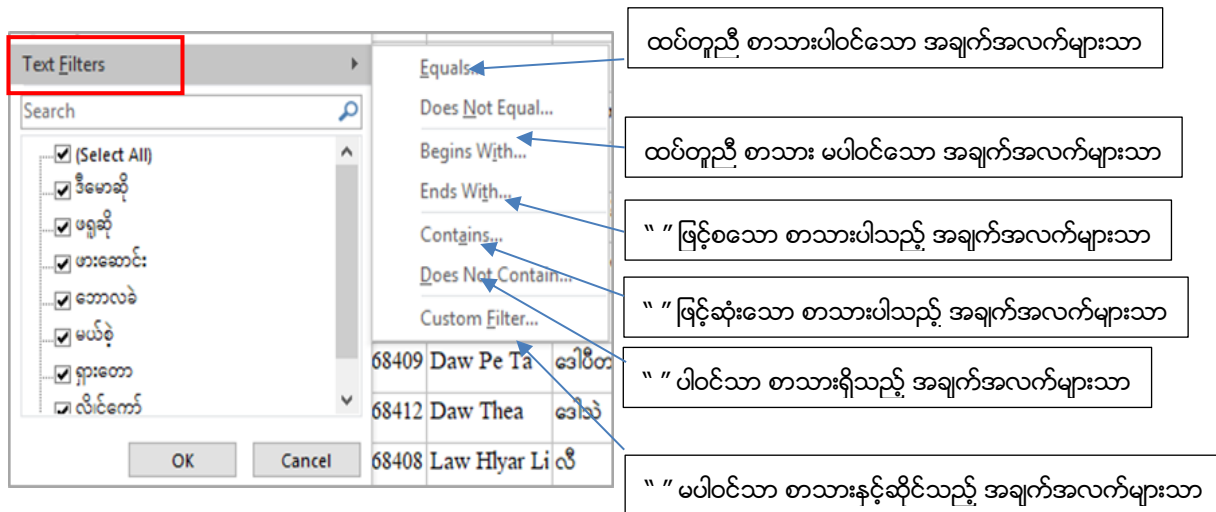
Text Filters
Search
(Select All)
ဒီမောဆို
ဖရူဆို
ဖားဆောင်း
ဘောလခဲ
မယ်စဲ့
ရှားတော
လိုင်ကော်
OK
Cancel

Equals...
Does Not Equal...
Begins With...
Ends With...
Contains...
Does Not Contain...
Custom Filter...

68409 Daw Pe Ta ဒေါ်ပီတ
68412 Daw Thea ဒေါ်သဲ
68408 Law Hlyar Li လီ

ထပ်တူညီ စာသားပါဝင်သော အချက်အလက်များသာ
ထပ်တူညီ စာသား မပါဝင်သော အချက်အလက်များသာ
" " ဖြင့်စသော စာသားပါသည့် အချက်အလက်များသာ
" " ဖြင့်ဆုံးသော စာသားပါသည့် အချက်အလက်များသာ
" " ပါဝင်သာ စာသားရှိသည့် အချက်အလက်များသာ
" " မပါဝင်သာ စာသားနှင့်ဆိုင်သည့် အချက်အလက်များသာ